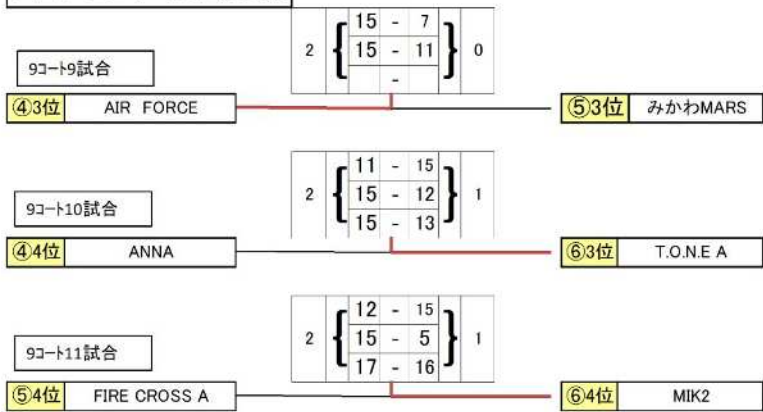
| 2 | 15 - 7 | 0 |
|---|---|---|
| | 15 - 11 | |
| | - | |

9コート9試合

④3位 AIR FORCE

⑤3位 みかわMARS

| 2 | 11 - 15 | 1 |
|---|---|---|
| | 15 - 12 | |
| | 15 - 13 | |

9コート10試合

④4位 ANNA

⑥3位 T.O.N.E A

| 2 | 12 - 15 | 1 |
|---|---|---|
| | 15 - 5 | |
| | 17 - 16 | |

9コート11試合

⑤4位 FIRE CROSS A

⑥4位 MIK2